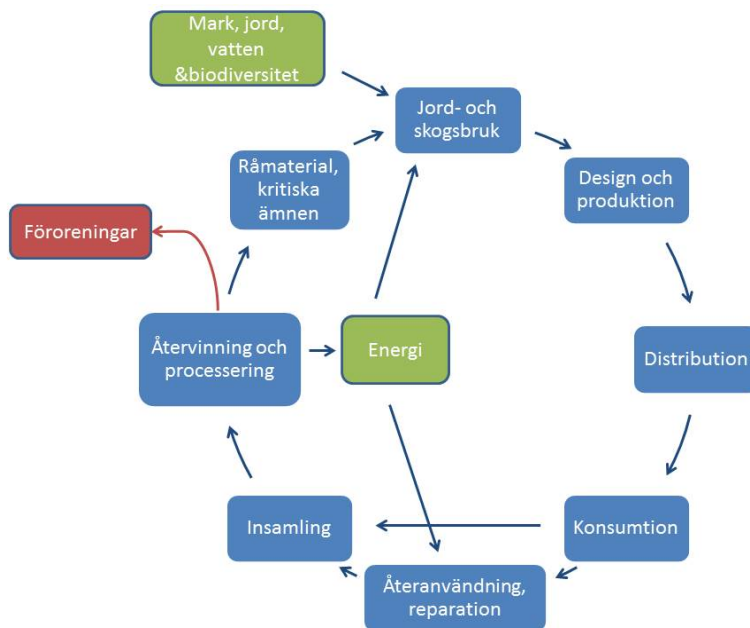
Mark, jord, vatten &biodiversitet

Jord- och skogsbruk

Design och produktion

Distribution

Konsumtion

Återanvändning, reparation

Insamling

Återvinning och processering

Energi

Råmaterial, kritiska ämnen

Föroreningar